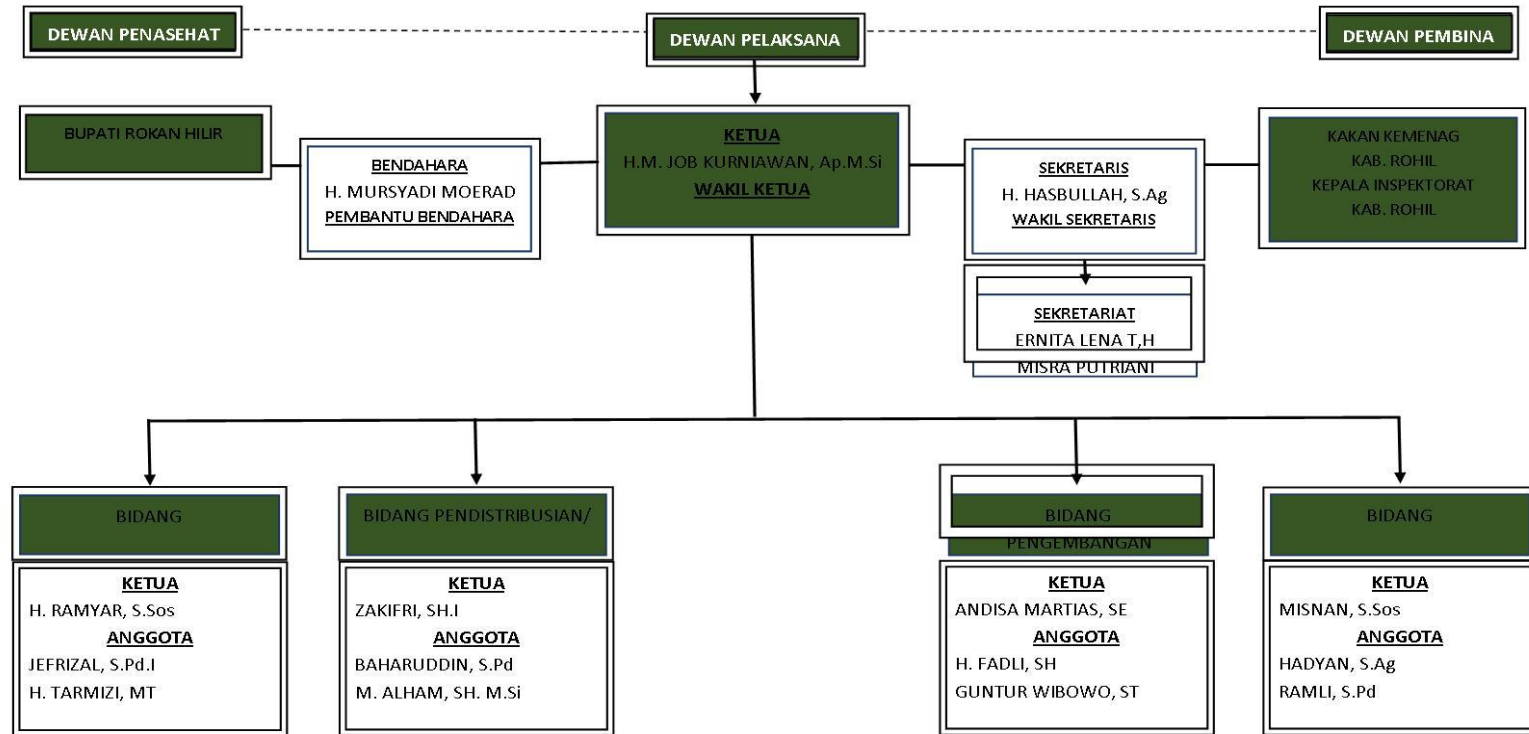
DEWAN PENASEHAT

DEWAN PELAKSANA

DEWAN PEMBINA

BUPATI ROKAN HILIR

BENDAHARA
H. MURSYADI MOERAD
PEMBANTU BENDAHARA

KETUA
H.M. JOB KURNIAWAN, Ap.M.Si
WAKIL KETUA

SEKRETARIS
H. HASBULLAH, S.Ag
WAKIL SEKRETARIS

KAKAN KEMENAG
KAB. ROHIL
KEPALA INSPEKTORAT
KAB. ROHIL

SEKRETARIAT
ERNITA LENA T,H
MISRA PUTRIANI

BIDANG

KETUA
H. RAMYAR, S.Sos
ANGGOTA
JEFRIZAL, S.Pd.I
H. TARMIZI, MT

BIDANG PENDISTRIBUSIAN/

KETUA
ZAKIFRI, SH.I
ANGGOTA
BAHARUDDIN, S.Pd
M. ALHAM, SH. M.Si

BIDANG
PENGEMBANGAN

KETUA
ANDISA MARTIAS, SE
ANGGOTA
H. FADLI, SH
GUNTUR WIBOWO, ST

BIDANG

KETUA
MISNAN, S.Sos
ANGGOTA
HADYAN, S.Ag
RAMLI, S.Pd